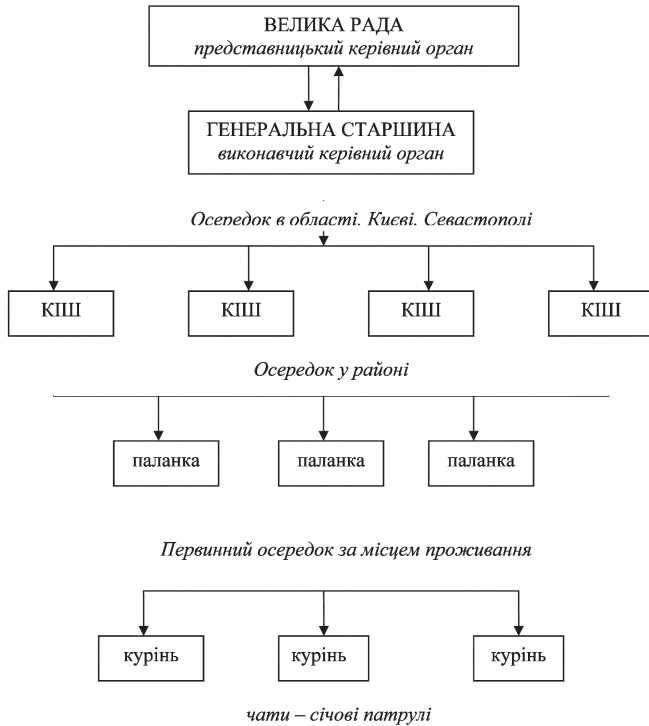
ВЕЛИКА РАДА
*представницький керівний орган*

ГЕНЕРАЛЬНА СТАРШИНА
*виконавчий керівний орган*

*Осередок в області, Києві, Севастополі*

КІШ

КІШ

КІШ

КІШ

*Осередок у районі*

паланка

паланка

паланка

*Первинний осередок за місцем проживання*

курінь

курінь

курінь

*чати – січові патрулі*